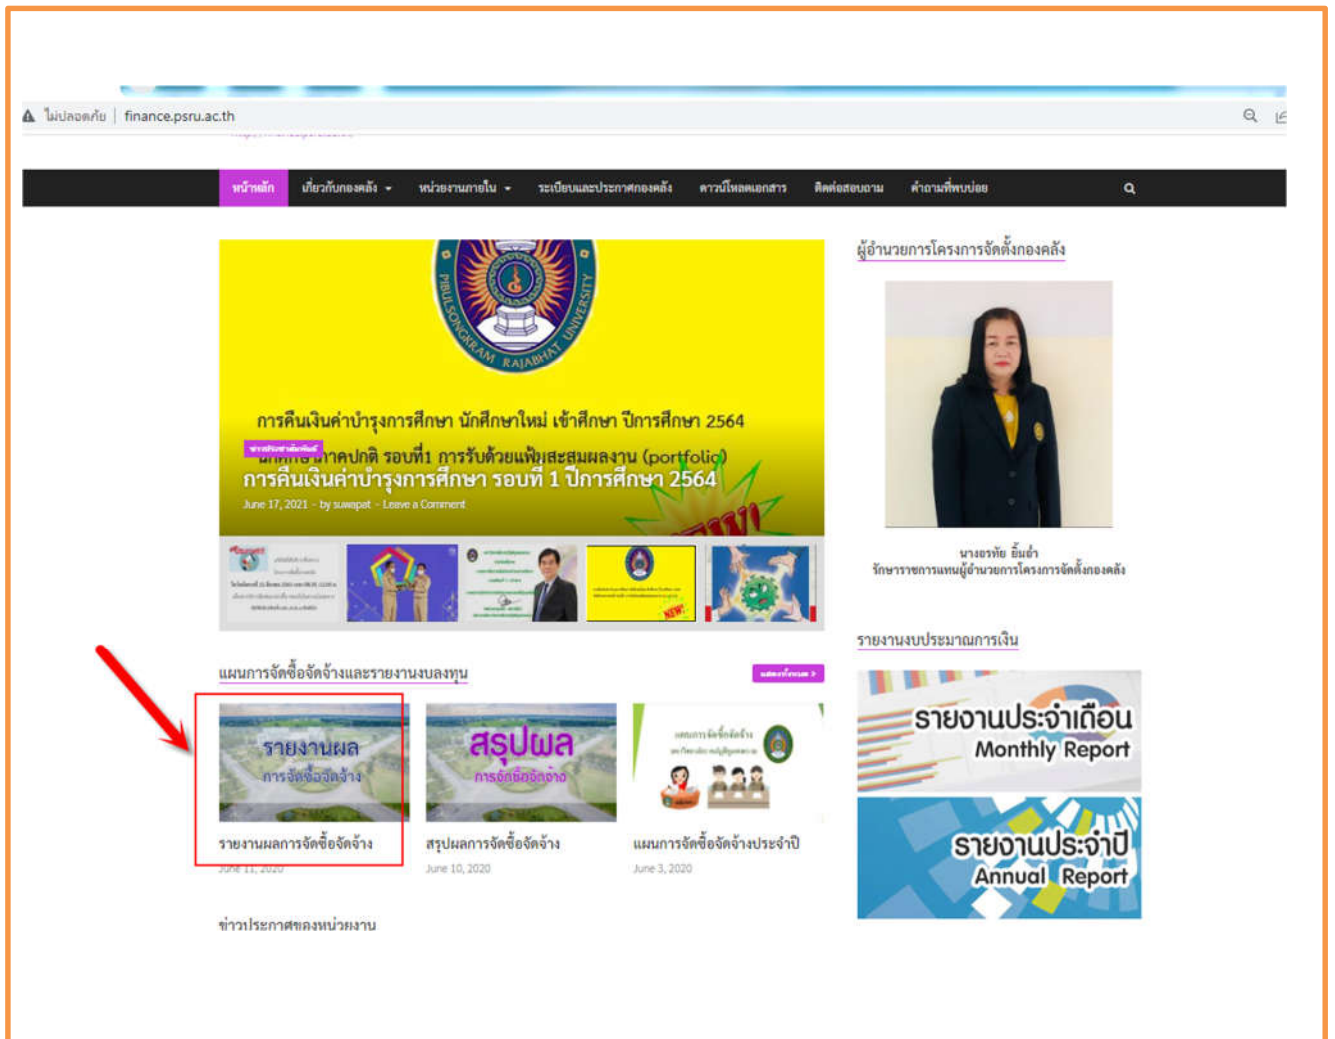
ไม่ปลอดภัย | finance.psru.ac.th

หน้าหลัก เกี่ยวกับกองคลัง หน่วยงานภายใน ระเบียบและประกาศกองคลัง ดาวน์โหลดเอกสาร ติดต่อสอบถาม คำถามที่พบบ่อย

PIBULSONGKRAM RAJABHAT UNIVERSITY

การคืนเงินค่าบำรุงการศึกษา นักศึกษาใหม่ เข้าศึกษา ปีการศึกษา 2564

ข่าวประชาสัมพันธ์

นักศึกษาภาคปกติ รอบที่1 การรับด้วยแฟ้มสะสมผลงาน (portfolio)

การคืนเงินค่าบำรุงการศึกษา รอบที่ 1 ปีการศึกษา 2564

June 17, 2021 - by suwapat - Leave a Comment

NEW!

ผู้อำนวยการโครงการจัดตั้งกองคลัง

นางอรทัย ยิ้มย่ำ
รักษาราชการแทนผู้อำนวยการโครงการจัดตั้งกองคลัง

แผนการจัดซื้อจัดจ้างและรายงานผลลงทุน

แสดงทั้งหมด >

รายงานผล การจัดซื้อจัดจ้าง

รายงานผลการจัดซื้อจัดจ้าง

June 11, 2020

สรุปผล การจัดซื้อจัดจ้าง

สรุปผลการจัดซื้อจัดจ้าง

June 10, 2020

แผนการจัดซื้อจัดจ้าง

แผนการจัดซื้อจัดจ้างประจำปี

June 3, 2020

รายงานงบประมาณการเงิน

รายงานประจำเดือน Monthly Report

รายงานประจำปี Annual Report

ข่าวประกาศของหน่วยงาน